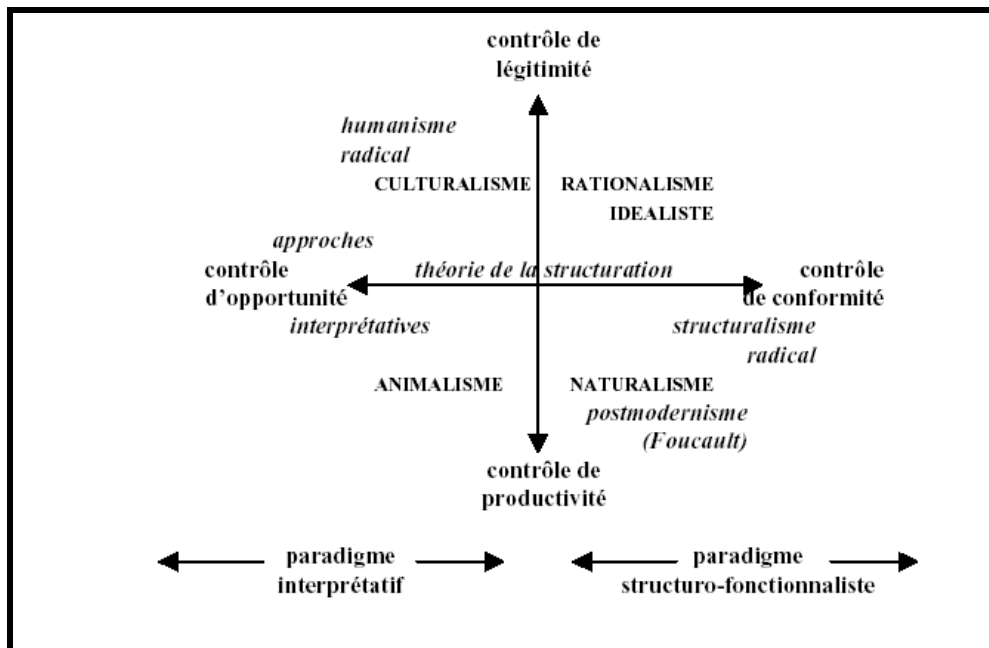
contrôle de légitimité

humanisme radical

CULTURALISME

RATIONALISME IDEALISTE

approches

contrôle d'opportunité

théorie de la structuration

contrôle de conformité

interprétatives

structuralisme radical

ANIMALISME

NATURALISME

postmodernisme (Foucault)

contrôle de productivité

paradigme interprétatif

paradigme structuro-fonctionnaliste